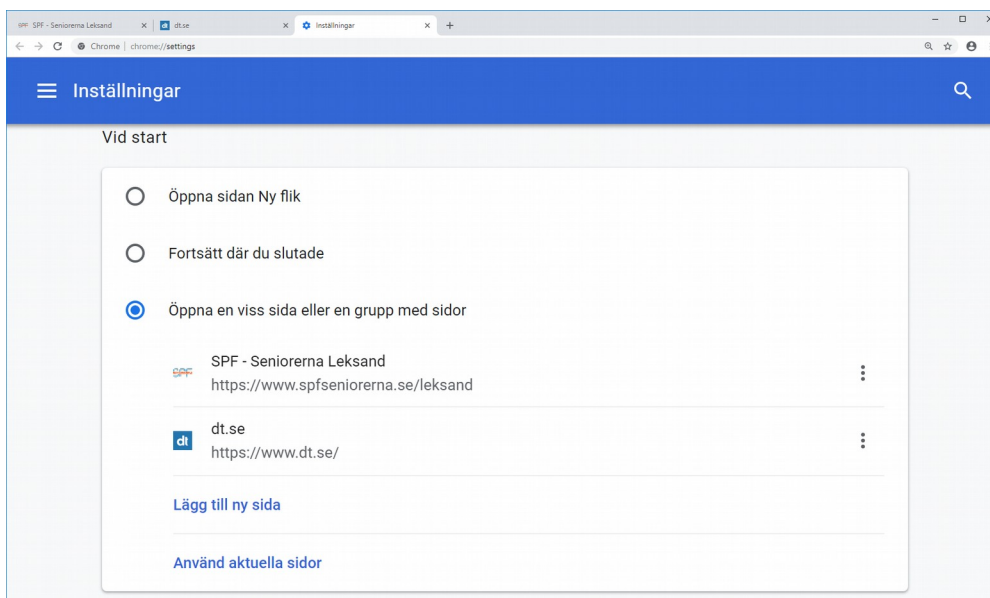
SPF SPF - Seniorerna Leksand ×
dt dt.se ×
Inställningar ×
+

Chrome | chrome://settings

Inställningar

Vid start

Öppna sidan Ny flik

Fortsätt där du slutade

Öppna en viss sida eller en grupp med sidor

SPF
SPF - Seniorerna Leksand
https://www.spfseniorerna.se/leksand

dt
dt.se
https://www.dt.se/

Lägg till ny sida

Använd aktuella sidor